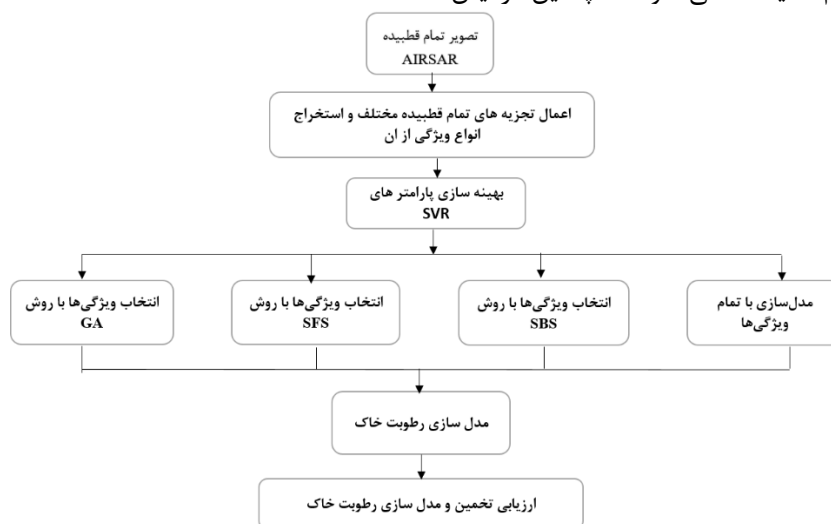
تصویر تمام قطبیده
AIRSAR

اعمال تجزیه های تمام قطبیده مختلف و استخراج انواع ویژگی از ان

بهینه سازی پارامتر های SVR

مدل‌سازی با تمام ویژگی‌ها

انتخاب ویژگی‌ها با روش SBS

انتخاب ویژگی‌ها با روش SFS

انتخاب ویژگی‌ها با روش GA

مدل سازی رطوبت خاک

ارزیابی تخمین و مدل سازی رطوبت خاک